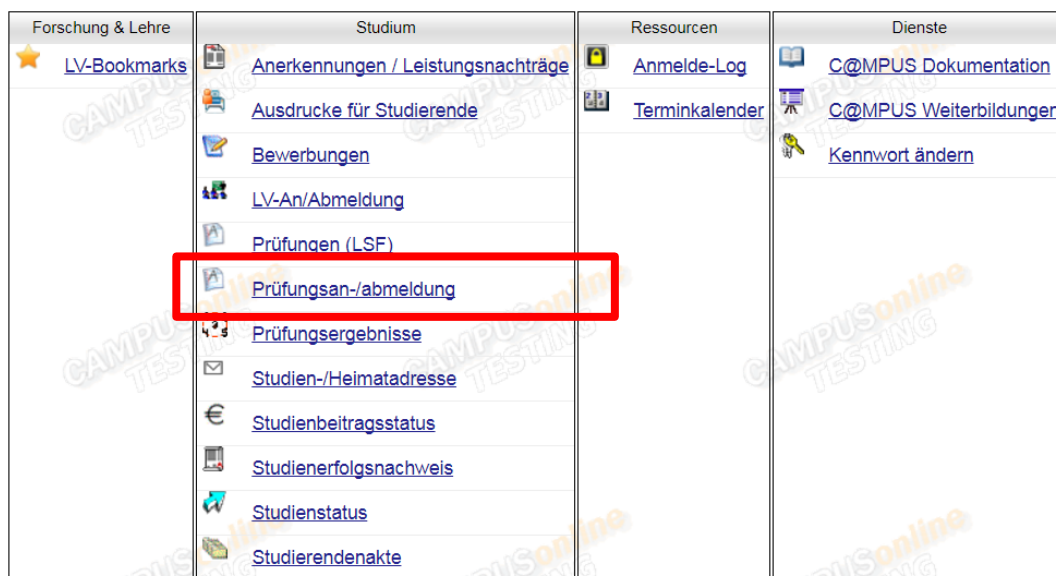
| Forschung & Lehre | Studium | Ressourcen | Dienste |
|---|---|---|---|
| LV-Bookmarks | Anerkennungen / Leistungsnachträge | Anmelde-Log | C@MPUS Dokumentation |
| | Ausdrucke für Studierende | Terminkalender | C@MPUS Weiterbildungen |
| | Bewerbungen | | Kennwort ändern |
| | LV-An/Abmeldung | | |
| | Prüfungen (LSF) | | |
| | Prüfungsan-/abmeldung | | |
| | Prüfungsergebnisse | | |
| | Studien-/Heimatadresse | | |
| | Studienbeitragsstatus | | |
| | Studienerfolgsnachweis | | |
| | Studienstatus | | |
| | Studierendenakte | | |

CAMPUSonline TESTING